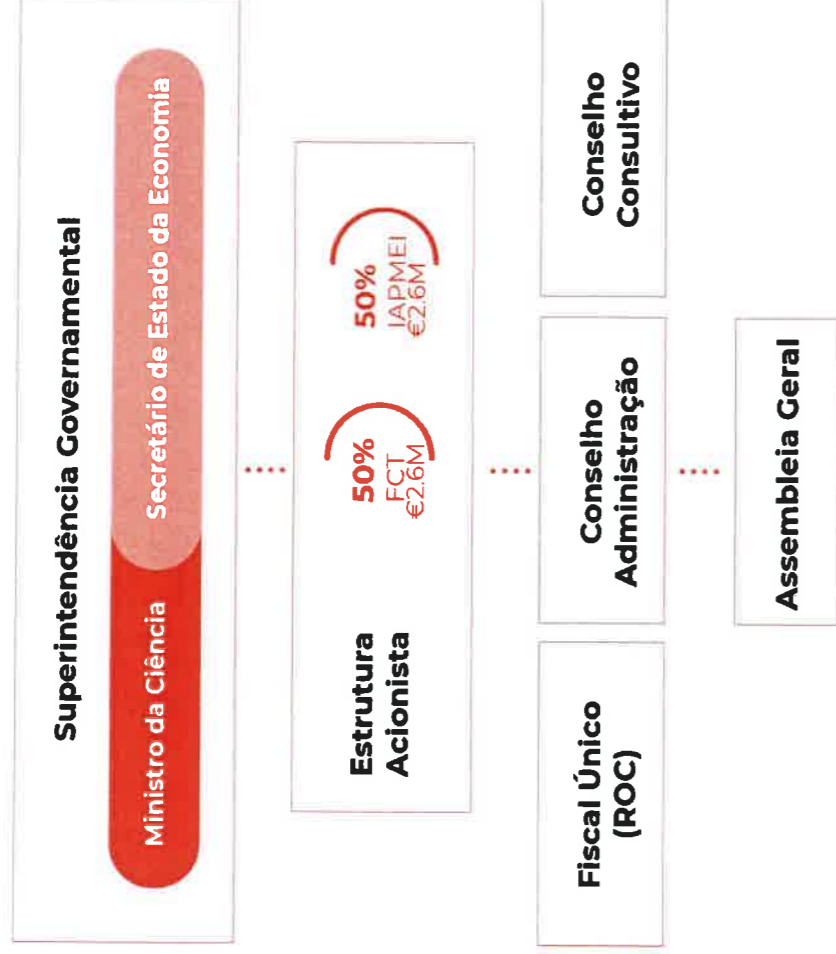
Superintendência Governamental

Ministro da Ciência

Secretário de Estado da Economia

Estrutura Acionista

50% FCT €2,6M

50% IAPMEI €2,6M

Fiscal Único (ROC)

Conselho Administração

Conselho Consultivo

Assembleia Geral